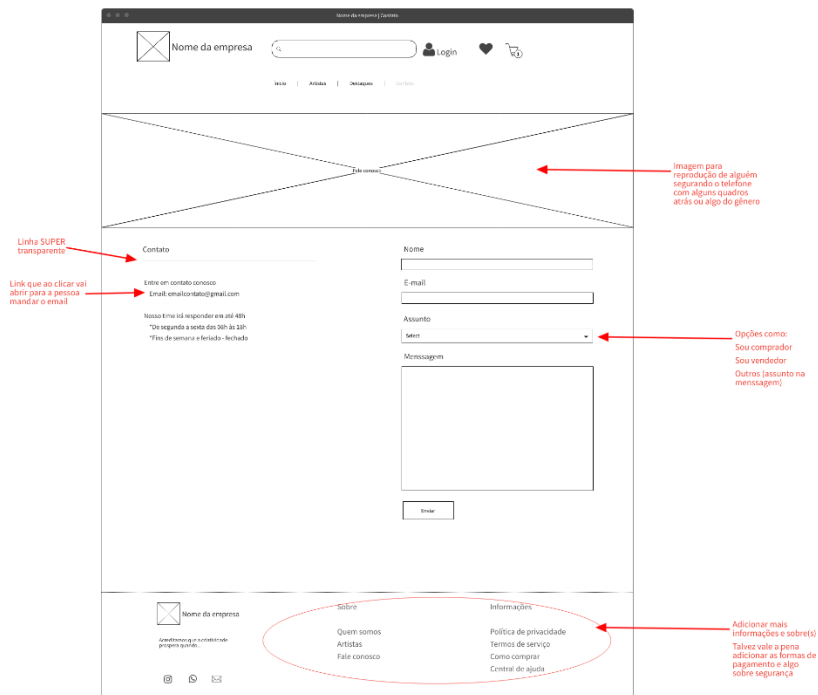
Nome da empresa | Contato

Nome da empresa

Login

Início | Artistas | Destaques | Contato

Fale conosco

Imagem para reprodução de alguém segurando o telefone com alguns quadros atrás ou algo do gênero

Linha SUPER transparente

Link que ao clicar vai abrir para a pessoa mandar o email

Contato

Entre em contato conosco

Email: emailcontato@gmail.com

Nosso time irá responder em até 48h

*De segunda a sexta das 36h às 18h

*Fins de semana e feriado - fechado

Nome

E-mail

Assunto

Select

Menssagem

Enviar

Opções como:

Sou comprador

Sou vendedor

Outros (assunto na menssagem)

Nome da empresa

Acreditamos que a criatividade prospera quando...

Sobre

Quem somos

Artistas

Fale conosco

Informações

Política de privacidade

Termos de serviço

Como comprar

Central de ajuda

Adicionar mais informações e sobre(s)

Talvez vale a pena adicionar as formas de pagamento e algo sobre segurança